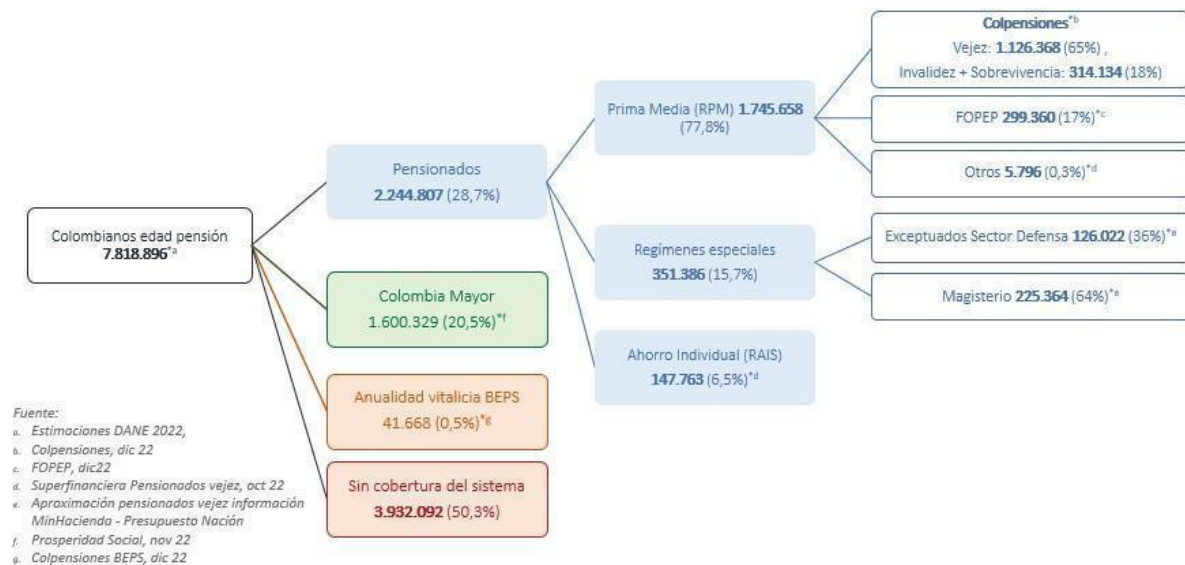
Colombianos edad pensión
**7.818.896**$^{*a}$

Pensionados
**2.244.807** (28,7%)

Colombia Mayor
1.600.329 (20,5%)$^{*f}$

Anualidad vitalicia BEPS
41.668 (0,5%)$^{*g}$

Sin cobertura del sistema
**3.932.092** (50,3%)

Prima Media (RPM) **1.745.658** (77,8%)

Regímenes especiales
**351.386** (15,7%)

Ahorro Individual (RAIS)
**147.763** (6,5%)$^{*d}$

**Colpensiones**$^{*b}$
Vejez: **1.126.368** (65%) ,
Invalidez + Sobrevivencia: **314.134** (18%)

FOPEP **299.360** (17%)$^{*c}$

Otros **5.796** (0,3%)$^{*d}$

Exceptuados Sector Defensa **126.022** (36%)$^{*e}$

Magisterio **225.364** (64%)$^{*e}$

Fuente:
a. Estimaciones DANE 2022,
b. Colpensiones, dic 22
c. FOPEP, dic22
d. Superfinanciera Pensionados vejez, oct 22
e. Aproximación pensionados vejez información MinHacienda - Presupuesto Nación
f. Prosperidad Social, nov 22
g. Colpensiones BEPS, dic 22